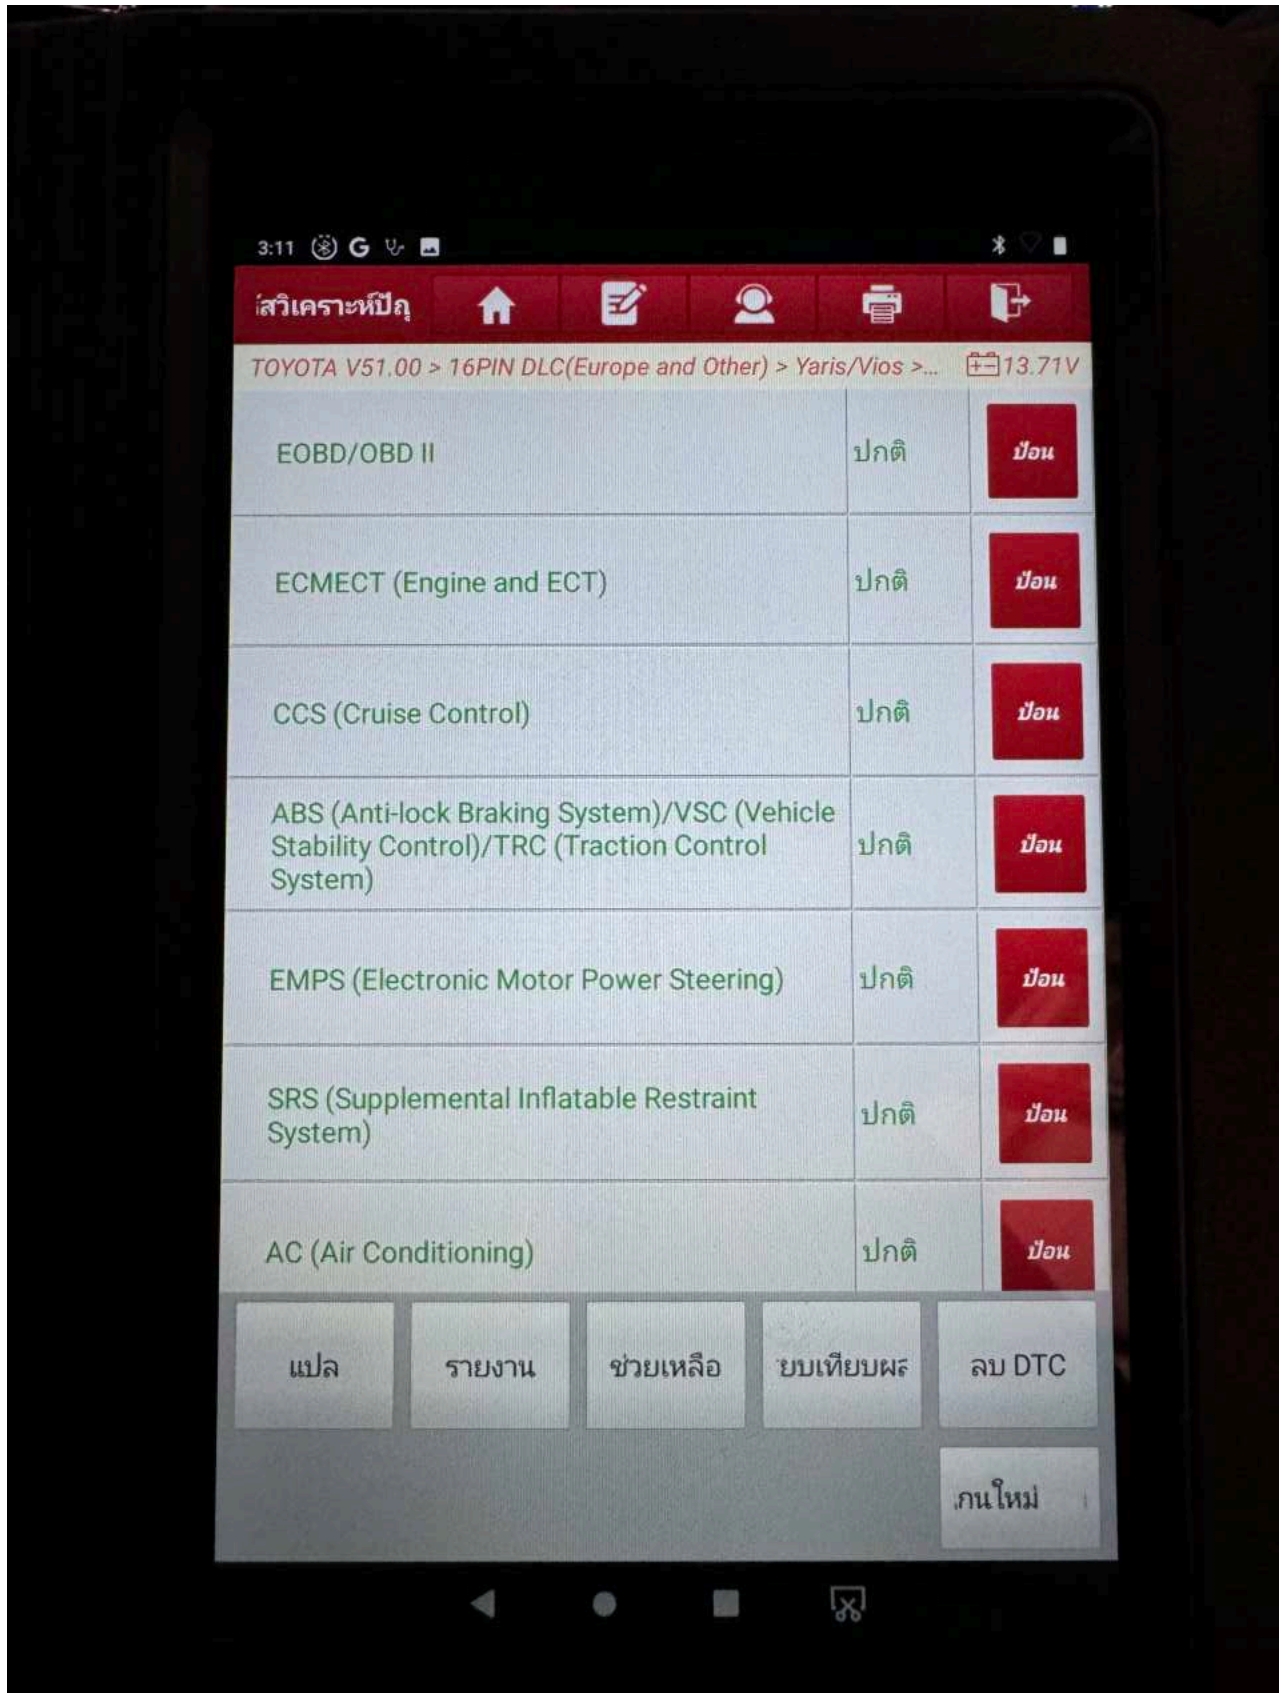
3:11 G

เสวิเคราะห์ปัญ

TOYOTA V51.00 > 16PIN DLC(Europe and Other) > Yaris/Vios >... 13.71V

| | | |
|---|---|---|
| EOBD/OBD II | ปกติ | ป้อน |
| ECMECT (Engine and ECT) | ปกติ | ป้อน |
| CCS (Cruise Control) | ปกติ | ป้อน |
| ABS (Anti-lock Braking System)/VSC (Vehicle Stability Control)/TRC (Traction Control System) | ปกติ | ป้อน |
| EMPS (Electronic Motor Power Steering) | ปกติ | ป้อน |
| SRS (Supplemental Inflatable Restraint System) | ปกติ | ป้อน |
| AC (Air Conditioning) | ปกติ | ป้อน |

แปล
รายงาน
ช่วยเหลือ
ยบเทียบผล
ลบ DTC
กนใหม่